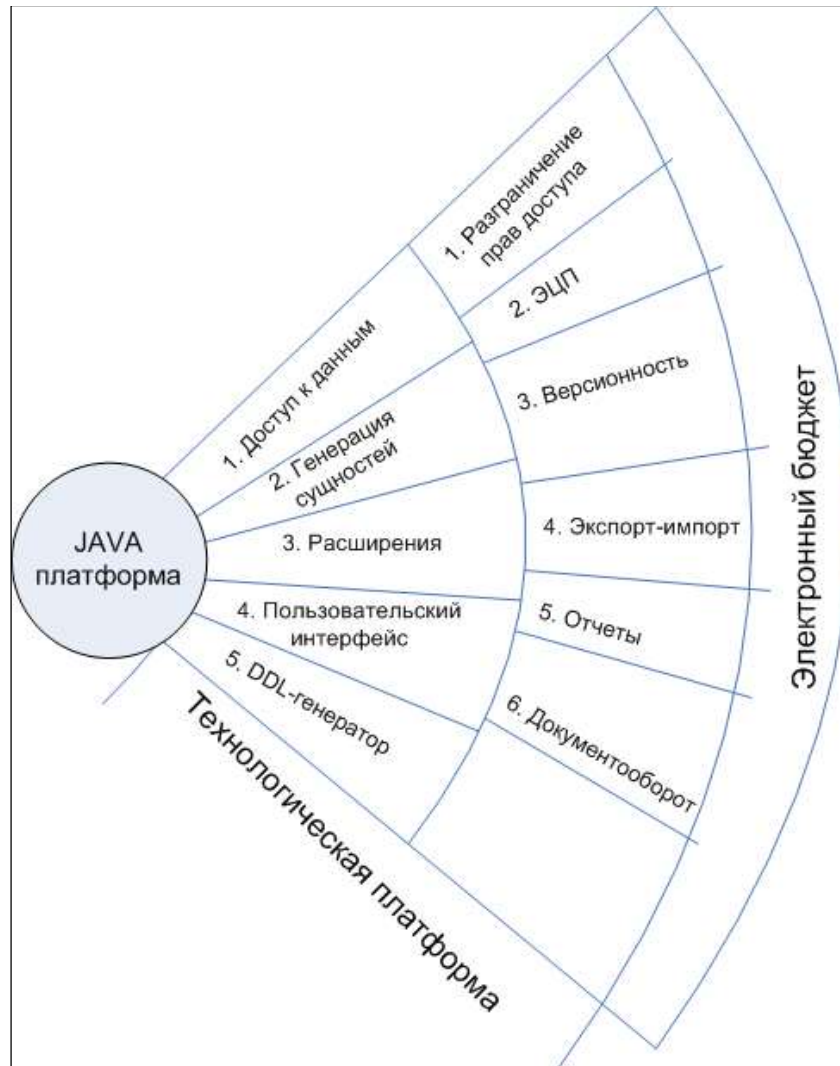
JAVA платформа

1. Доступ к данным
2. Генерация сущностей
3. Расширения
4. Пользовательский интерфейс
5. DDL-генератор

1. Разграничение прав доступа
2. ЭЦП
3. Версионность
4. Экспорт-импорт
5. Отчеты
6. Документооборот

Электронный бюджет

Технологическая платформа